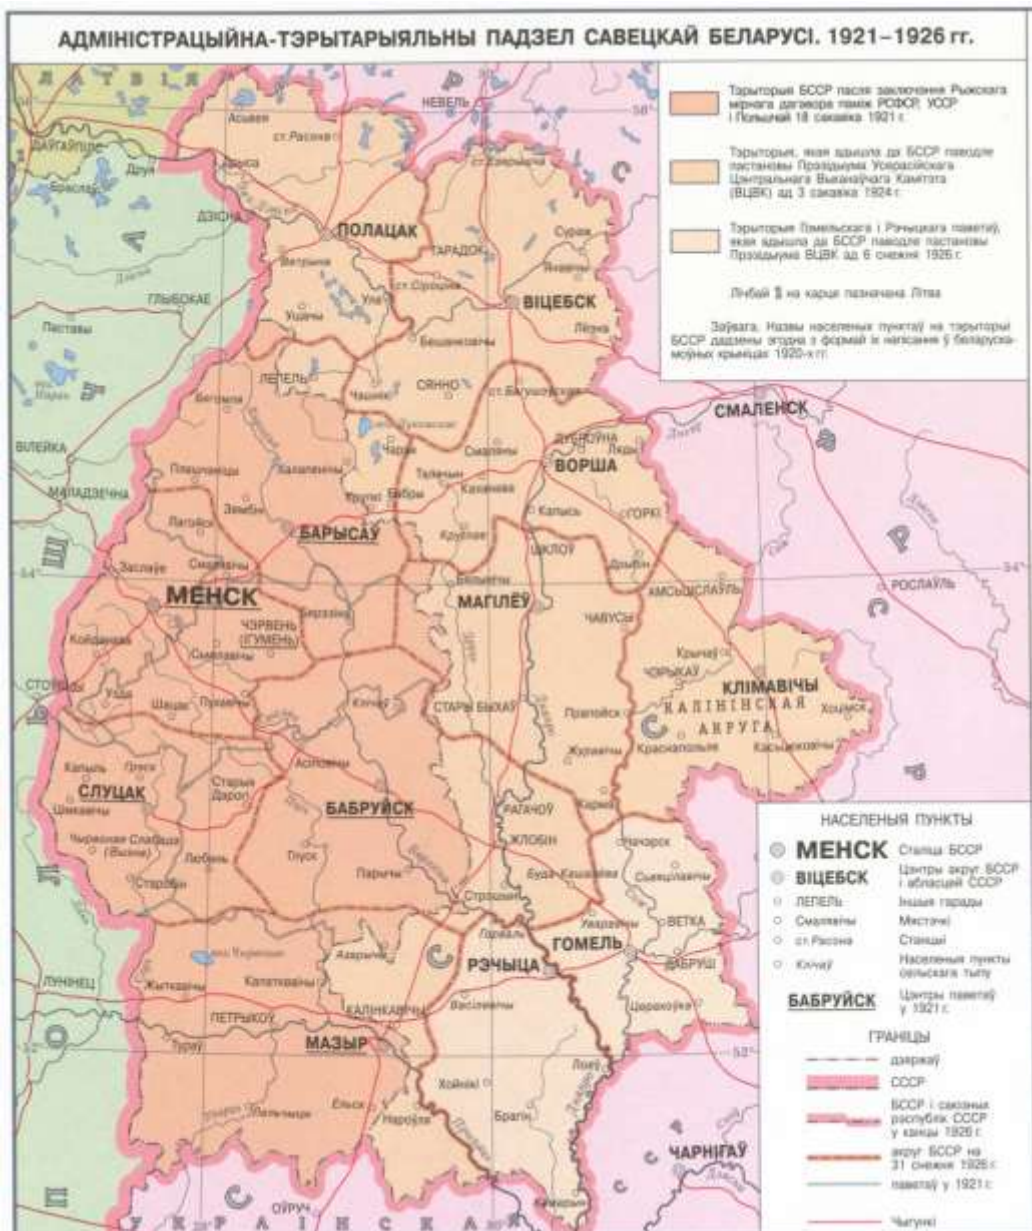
АДМІНІСТРАЦЫЙНА-ТЭРЫТАРЫЯЛЬНЫ ПАДЗЕЛ САВЕЦКАЙ БЕЛАРУСІ. 1921–1926 гг.

Тэрыторыя БССР пасля заключэння Рыжскага мірнага дагавора паміж РСФСР, УССР і Польшчай 18 сакавіка 1921 г.

Тэрыторыя, якая ўвайшла да БССР паводле пастановы Прэзідыума Усерасійскага Цэнтральнага Выканаўчага Камітэта (ВЦВК) ад 3 сакавіка 1924 г.

Тэрыторыя Гомельскага і Рэчыцкага паветаў, якая ўвайшла да БССР паводле пастановы Прэзідыума ВЦВК ад 6 снежня 1926 г.

Лічбай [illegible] на карце пазначана Літва

Заўвага. Назвы населеных пунктаў на тэрыторыі БССР дадзены згодна з формай іх напісання ў беларускамоўных крыніцах 1920-х гг.

НАСЕЛЕНЫЯ ПУНКТЫ
МЕНСК Сталіца БССР
ВІЦЕБСК Цэнтры акруг БССР і абласцей СССР
ЛЕПЕЛЬ Іншыя гарады
Смалявічы Мястэчкі
ст. Расона Станцыі
Клічаў Населеныя пункты сельскага тыпу
БАБРУЙСК Цэнтры паветаў у 1921 г.

ГРАНІЦЫ
дзяржаў
СССР
БССР і саюзных рэспублік СССР у канцы 1926 г.
акруг БССР на 31 снежня 1926 г.
паветаў у 1921 г.
Чыгункі

Л А Т В І Я
Р
С
Ф
С
Р
Ш
Л
П
У К Р А І Н С К А Я

НЕВЕЛЬ
Асвея
ст. Расона
Дрыса
ДАЎГАЎПІЛС
Браслаў
Друя
ДЗВІНСК
ПОЛАЦАК
ГАРАДОК
Сураж
Ветрына
Янавічы
ст. Сіроціна
Ула
ВІЦЕБСК
Ушачы
ГЛЫБОКАЕ
Пастаў
Лёзна
Бешанковічы
ЛЕПЕЛЬ
СЯННО
Чашнікі
ст. Багушэўская
Бягомль
ст. Лукомль
СМАЛЕНСК
ВІЛЕЙКА
Плешчаніцы
Холопенічы
Чарэя
Смаляны
ДУБРОЎНА
Лёды
ВОРША
МАЛАДЗЕЧНА
Зембін
Бобр
Талачын
Коханава
Крупкі
Копысь
ГОРКІ
Лагойск
БАРЫСАЎ
Круглае
ШКЛОЎ
Заслаўе
Бялынічы
Дрыбін
МЕНСК
МАГІЛЁЎ
АМСЬЦІСЛАЎЛЬ
РОСЛАЎЛЬ
Койданава
ЧЭРВЕНЬ (ІГУМЕНЬ)
Беразіно
ЧАВУСЫ
Смілавічы
Крычаў
ЧЭРЫКАЎ
КЛІМАВІЧЫ
СТОЎБЦЫ
Узда
Шацак
Пухавічы
КАЛІНІНСКАЯ АКРУГА
Хоцімск
Клічаў
СТАРЫ БЫХАЎ
Прапойск
Касцюковічы
Капыль
Грэск
Асіповічы
Журавічы
Краснаполле
СЛУЦАК
Старыя Дарогі
Шчкаўкі
БАБРУЙСК
РАГАЧОЎ
Чырвоная Слабада (Вызна)
Карма
ЖЛОБІН
Чачэрск
Любань
Глуск
Парычы
Буда-Кашалёва
Сьвяцілавічы
Старобін
Стрэшын
ВЕТКА
Уваравічы
ГОМЕЛЬ
Азарычы
Гарваль
РЭЧЫЦА
ДАБРУШ
ЛУНІНЕЦ
Жыткавічы
Капаткевічы
КАЛІНКАВІЧЫ
Васілевічы
Цярохаўка
ПЕТРЫКОЎ
Тураў
МАЗЫР
Лоеў
Хойнікі
Ельск
Нароўля
Брагін
ЧАРНІГАЎ
Лельчыцы
ОЎРУЧ
54°
52°